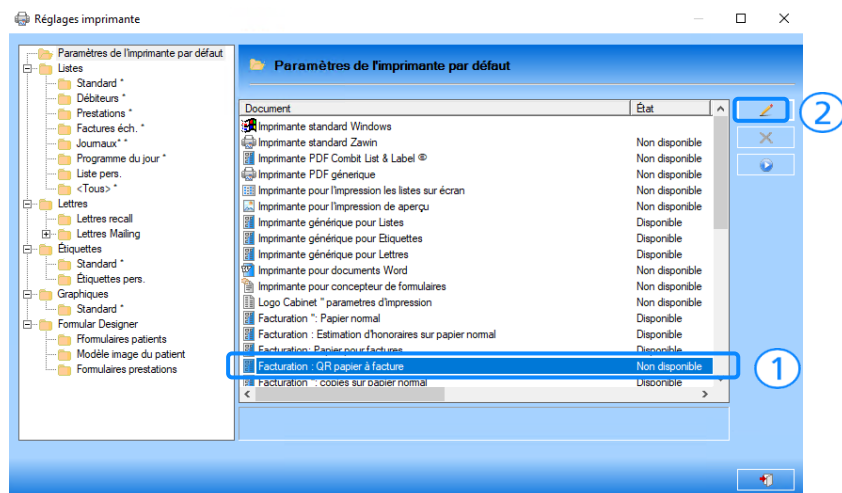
Réglages imprimante

Paramètres de l'imprimante par défaut
Listes
Standard *
Débiteurs *
Prestations *
Factures éch. *
Journaux* *
Programme du jour *
Liste pers.
<Tous> *
Lettres
Lettres recall
Lettres Mailing
Étiquettes
Standard *
Étiquettes pers.
Graphiques
Standard *
Formular Designer
Fformulaires patients
Modèle image du patient
Formulaires prestations

Paramètres de l'imprimante par défaut

| Document | État |
|---|---|
| Imprimante standard Windows | |
| Imprimante standard Zawin | Non disponible |
| Imprimante PDF Combit List & Label ® | Non disponible |
| Imprimante PDF générique | Non disponible |
| Imprimante pour l'impression les listes sur écran | Non disponible |
| Imprimante pour l'impression de aperçu | Non disponible |
| Imprimante générique pour Listes | Disponible |
| Imprimante générique pour Etiquettes | Disponible |
| Imprimante générique pour Lettres | Disponible |
| Imprimante pour documents Word | Non disponible |
| Imprimante pour concepteur de formulaires | Non disponible |
| Logo Cabinet * parametres d'impression | Non disponible |
| Facturation *: Papier normal | Disponible |
| Facturation : Estimation d'honoraires sur papier normal | Disponible |
| Facturation : Papier pour factures | Disponible |
| Facturation : QR papier à facture | Non disponible |
| Facturation *: copies sur papier normal | Disponible |

2
1